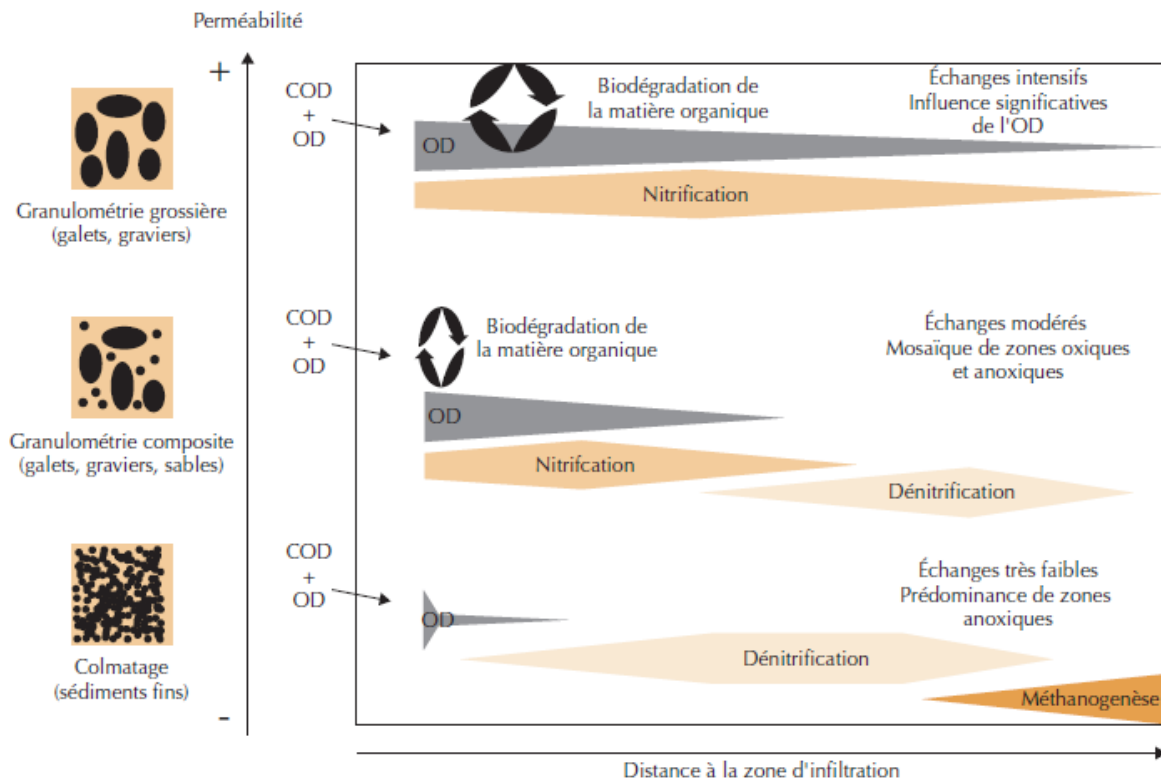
Perméabilité

+

-

Granulométrie grossière (galets, graviers)

Granulométrie composite (galets, graviers, sables)

Colmatage (sédiments fins)

COD + OD

Biodégradation de la matière organique

Échanges intensifs Influence significatives de l'OD

OD

Nitrification

COD + OD

Biodégradation de la matière organique

Échanges modérés Mosaïque de zones oxiques et anoxiques

OD

Nitrifcation

Dénitrification

COD + OD

Échanges très faibles Prédominance de zones anoxiques

OD

Dénitrification

Méthanogenèse

Distance à la zone d'infiltration